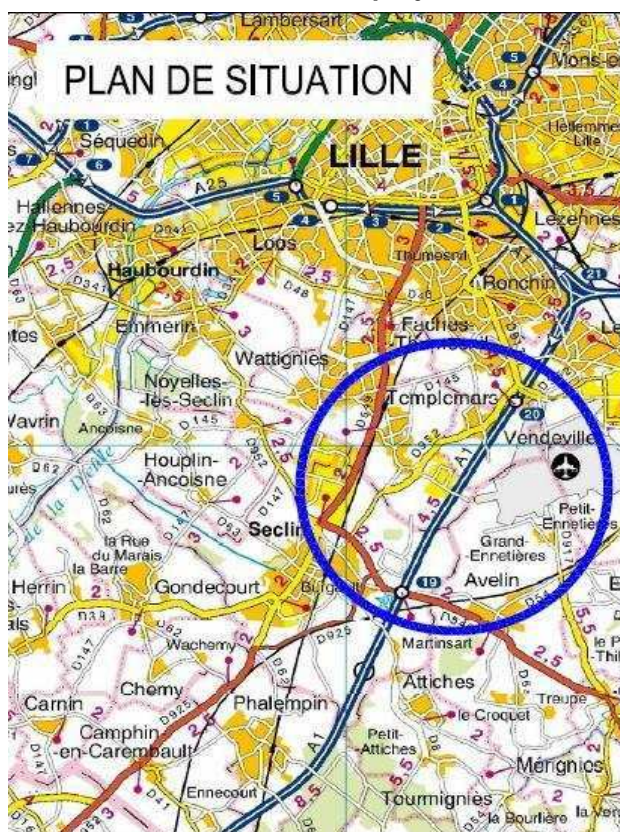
PLAN DE SITUATION

Lambersart
Mons-en
Séquedin
LILLE
Hellemmes Lille
A25
Hallennes-lez-Haubourdin
Lezennes
Loos
Thumesnil
Haubourdin
Ronchin
Emmerin
Faches-Thumesnil
Wattignies
Noyelles-lès-Seclin
Templemars
Wavrin
Ancoisne
Vendeville
Houplin-Ancoisne
Petit-Ennetières
Grand-Ennetières
la Rue du Marais
la Barre
Seclin
Avelin
Herrin
Gondecourt
Burgault
Wachemy
Martinsart
Chemy
Attiches
Carnin
Phalempin
le Croquet
Treupe
Camphin-en-Carembault
Petit-Attiches
Mérignies
Ennecourt
Tourmignies
la Bourlière
A1
D145
D147
D62
D925
D549
D952
D48
D341
D41
D54
D8
D917
D83
2,5
4,5
5,5
8,5
3,5
20
19
21
5
4
3
2
1
6
7